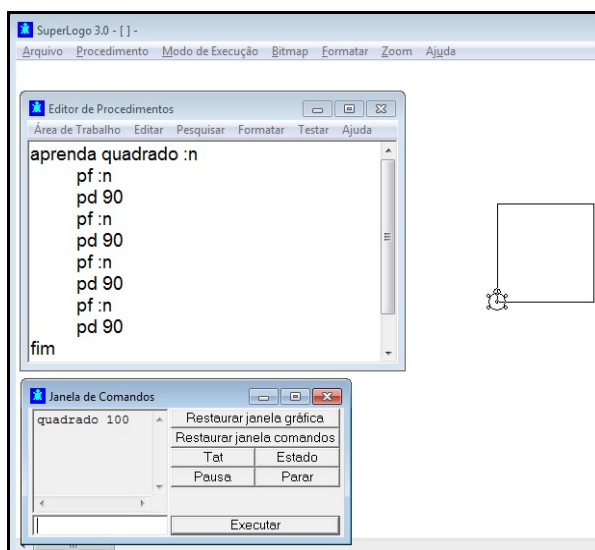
SuperLogo 3.0 - [ ] -
Arquivo Procedimento Modo de Execução Bitmap Formatar Zoom Ajuda

Editor de Procedimentos
Área de Trabalho Editar Pesquisar Formatar Testar Ajuda

aprenda quadrado :n
pf :n
pd 90
pf :n
pd 90
pf :n
pd 90
pf :n
pd 90
fim

Janela de Comandos
quadrado 100

Restaurar janela gráfica
Restaurar janela comandos
Tat
Estado
Pausa
Parar
Executar